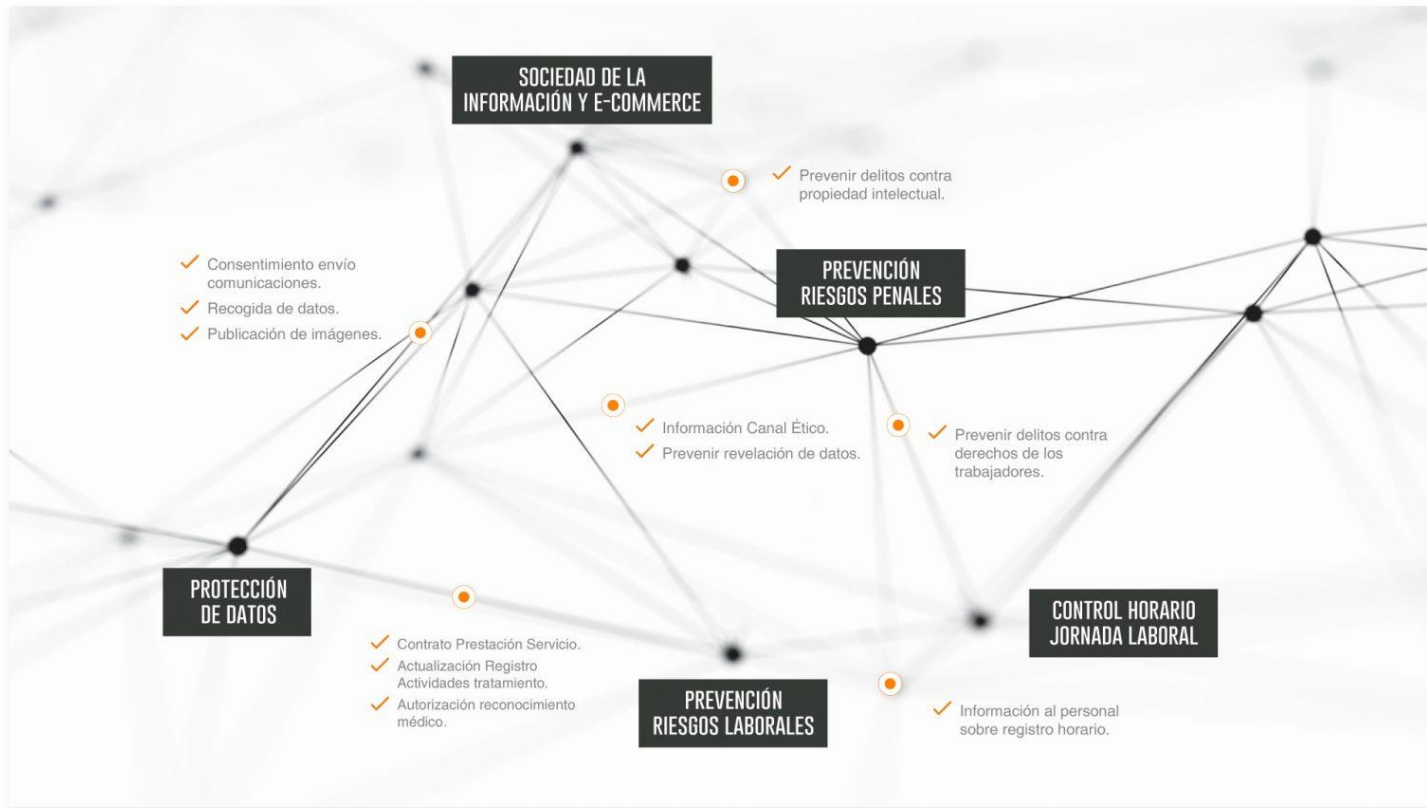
SOCIEDAD DE LA INFORMACIÓN Y E-COMMERCE

✓ Prevenir delitos contra propiedad intelectual.

✓ Consentimiento envío comunicaciones.
✓ Recogida de datos.
✓ Publicación de imágenes.

PREVENCIÓN RIESGOS PENALES

✓ Información Canal Ético.
✓ Prevenir revelación de datos.

✓ Prevenir delitos contra derechos de los trabajadores.

PROTECCIÓN DE DATOS

✓ Contrato Prestación Servicio.
✓ Actualización Registro Actividades tratamiento.
✓ Autorización reconocimiento médico.

PREVENCIÓN RIESGOS LABORALES

CONTROL HORARIO JORNADA LABORAL

✓ Información al personal sobre registro horario.